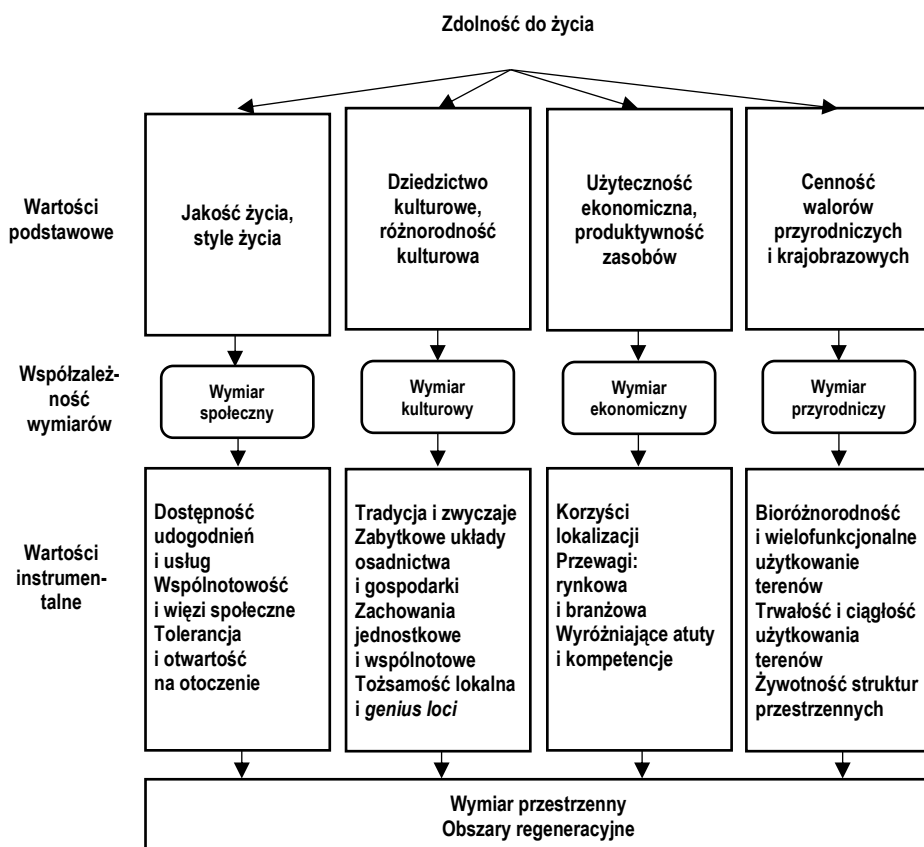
Zdolność do życia

Wartości podstawowe

Jakość życia, style życia

Dziedzictwo kulturowe, różnorodność kulturowa

Użyteczność ekonomiczna, produktywność zasobów

Cenność walorów przyrodniczych i krajobrazowych

Współzależność wymiarów

Wymiar społeczny

Wymiar kulturowy

Wymiar ekonomiczny

Wymiar przyrodniczy

Wartości instrumentalne

Dostępność udogodnień i usług
Wspólnotowość i więzi społeczne
Tolerancja i otwartość na otoczenie

Tradycja i zwyczaje
Zabytkowe układy osadnictwa i gospodarki
Zachowania jednostkowe i wspólnotowe
Tożsamość lokalna i genius loci

Korzyści lokalizacji
Przewagi: rynkowa i branżowa
Wyróżniające atuty i kompetencje

Bioróżnorodność i wielofunkcjonalne użytkowanie terenów
Trwałość i ciągłość użytkowania terenów
Żywotność struktur przestrzennych

Wymiar przestrzenny
Obszary regeneracyjne